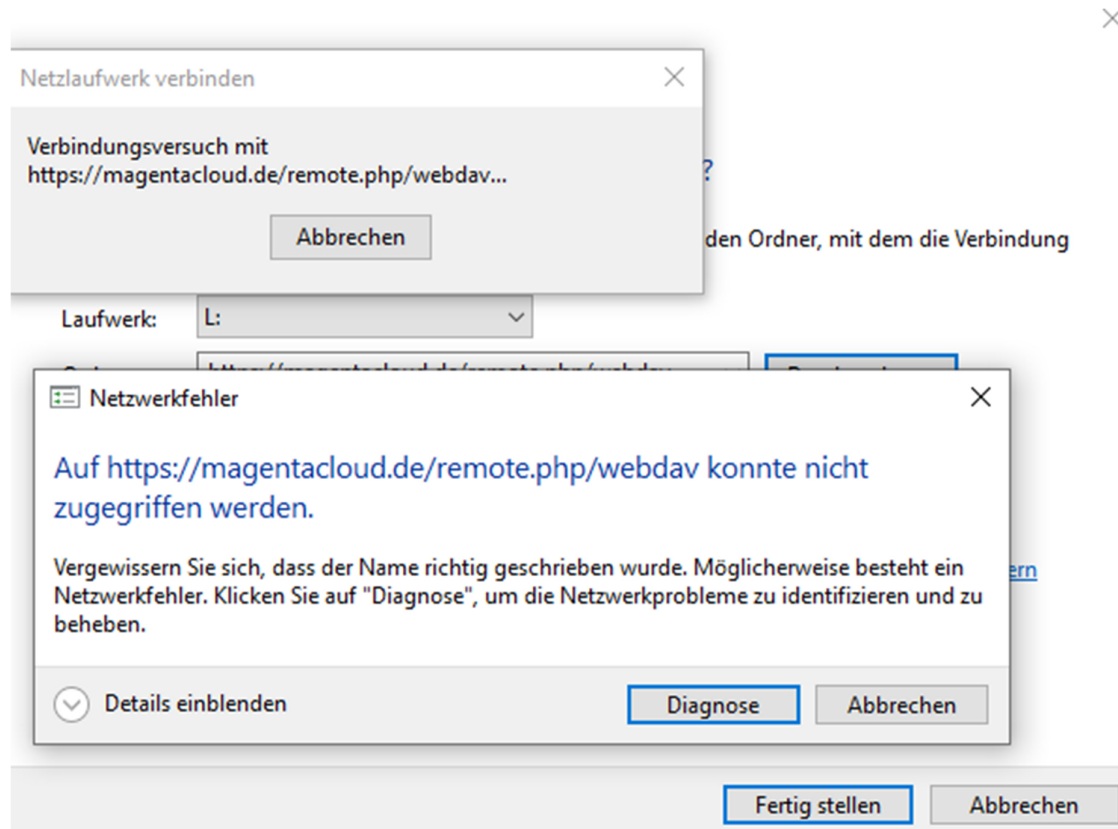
Netzlaufwerk verbinden

Verbindungsversuch mit https://magentacloud.de/remote.php/webdav...

Abbrechen

?

den Ordner, mit dem die Verbindung

Laufwerk: L:

Netzwerkfehler

Auf https://magentacloud.de/remote.php/webdav konnte nicht zugegriffen werden.

Vergewissern Sie sich, dass der Name richtig geschrieben wurde. Möglicherweise besteht ein Netzwerkfehler. Klicken Sie auf "Diagnose", um die Netzwerkprobleme zu identifizieren und zu beheben.

ern

Details einblenden

Diagnose

Abbrechen

Fertig stellen

Abbrechen